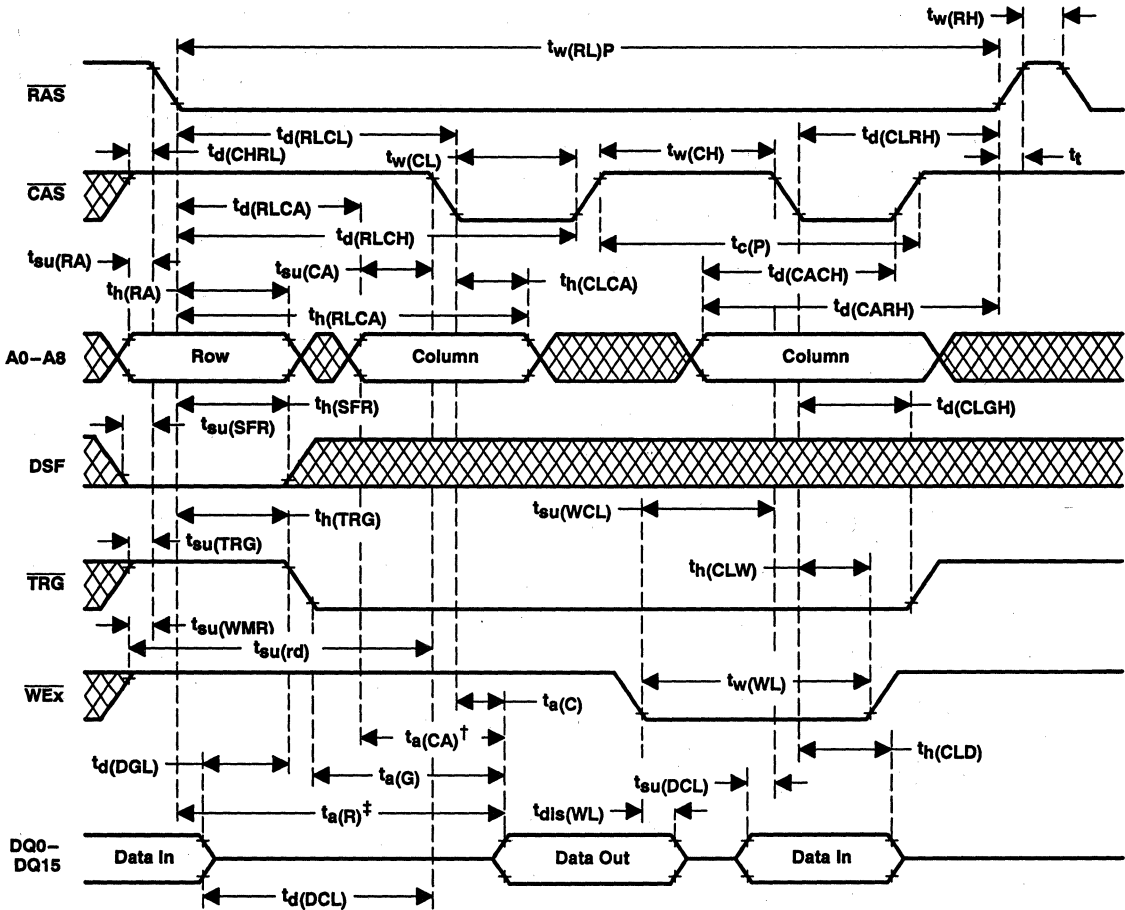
$t_{w(RH)}$

$t_{w(RL)P}$

$\overline{RAS}$

$t_{d(RLCL)}$

$t_{d(CLRH)}$

$t_{d(CHRL)}$

$t_{w(CL)}$

$t_{w(CH)}$

$t_t$

$\overline{CAS}$

$t_{d(RLCA)}$

$t_{d(RLCH)}$

$t_{c(P)}$

$t_{su(RA)}$

$t_{su(CA)}$

$t_{d(CACH)}$

$t_{h(RA)}$

$t_{h(CLCA)}$

$t_{h(RLCA)}$

$t_{d(CARH)}$

A0–A8

Row

Column

Column

$t_{h(SFR)}$

$t_{su(SFR)}$

$t_{d(CLGH)}$

DSF

$t_{h(TRG)}$

$t_{su(WCL)}$

$t_{su(TRG)}$

$t_{h(CLW)}$

$\overline{TRG}$

$t_{su(WMR)}$

$t_{su(rd)}$

$t_{w(WL)}$

$\overline{WEx}$

$t_{a(C)}$

$t_{a(CA)}$ †

$t_{h(CLD)}$

$t_{d(DGL)}$

$t_{a(G)}$

$t_{su(DCL)}$

$t_{a(R)}$ ‡

$t_{dis(WL)}$

DQ0–DQ15

Data In

Data Out

Data In

$t_{d(DCL)}$